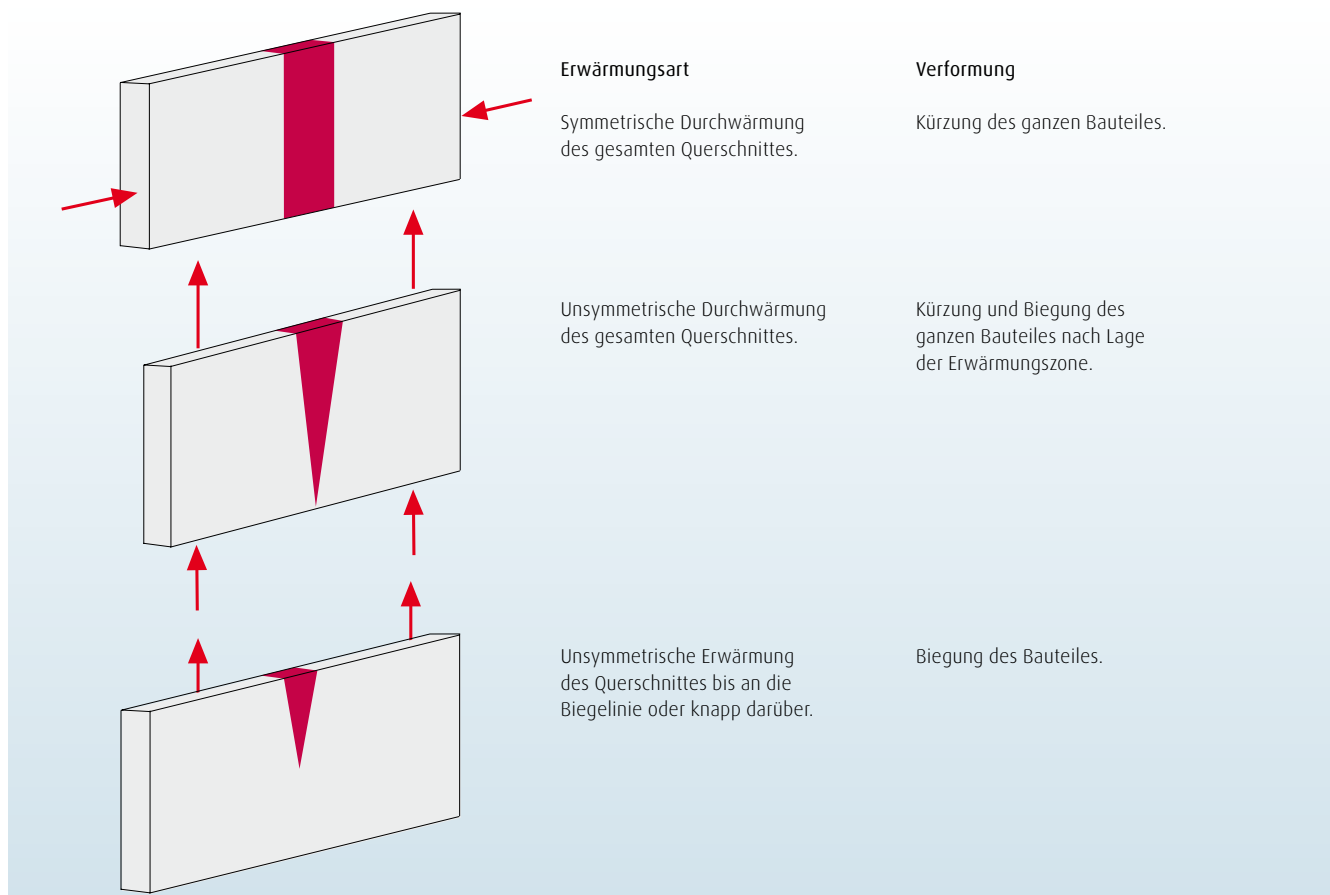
| Erwärmungsart | Verformung |
|---|---|
| Symmetrische Durchwärmung des gesamten Querschnittes. | Kürzung des ganzen Bauteiles. |
| Unsymmetrische Durchwärmung des gesamten Querschnittes. | Kürzung und Biegung des ganzen Bauteiles nach Lage der Erwärmungszone. |
| Unsymmetrische Erwärmung des Querschnittes bis an die Biegelinie oder knapp darüber. | Biegung des Bauteiles. |